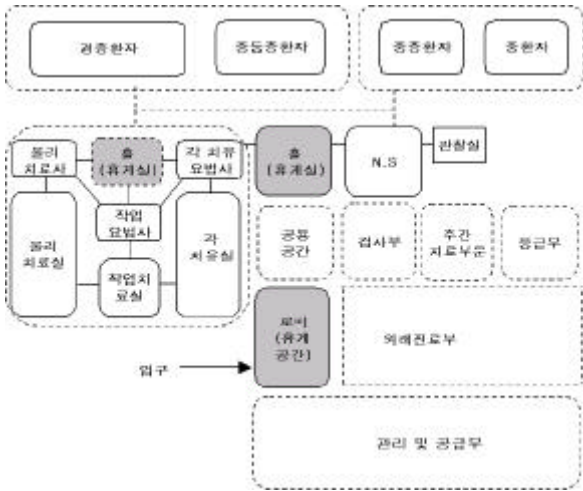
경증환자
중등증환자
중증환자
중환자
물리치료사
홀 (휴게실)
각 치유요법사
홀 (휴게실)
N.S
관찰실
작업요법사
물리치료실
각 치유실
공용공간
검사부
주간치료부문
응급부
작업치료실
로비 (휴게공간)
외래진료부
입구
관리 및 공급부